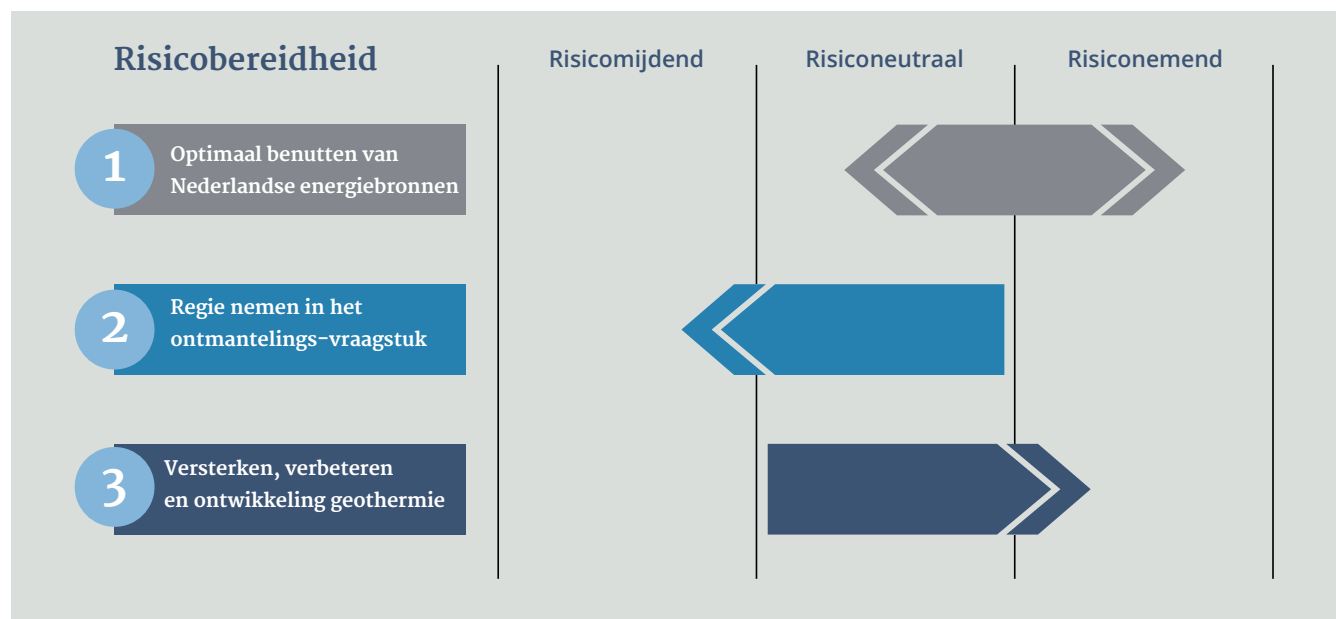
Risicobereidheid

Risicomijdend

Risiconeutraal

Risiconemend

1 Optimaal benutten van Nederlandse energiebronnen

2 Regie nemen in het ontmantelings-vraagstuk

3 Versterken, verbeteren en ontwikkeling geothermie